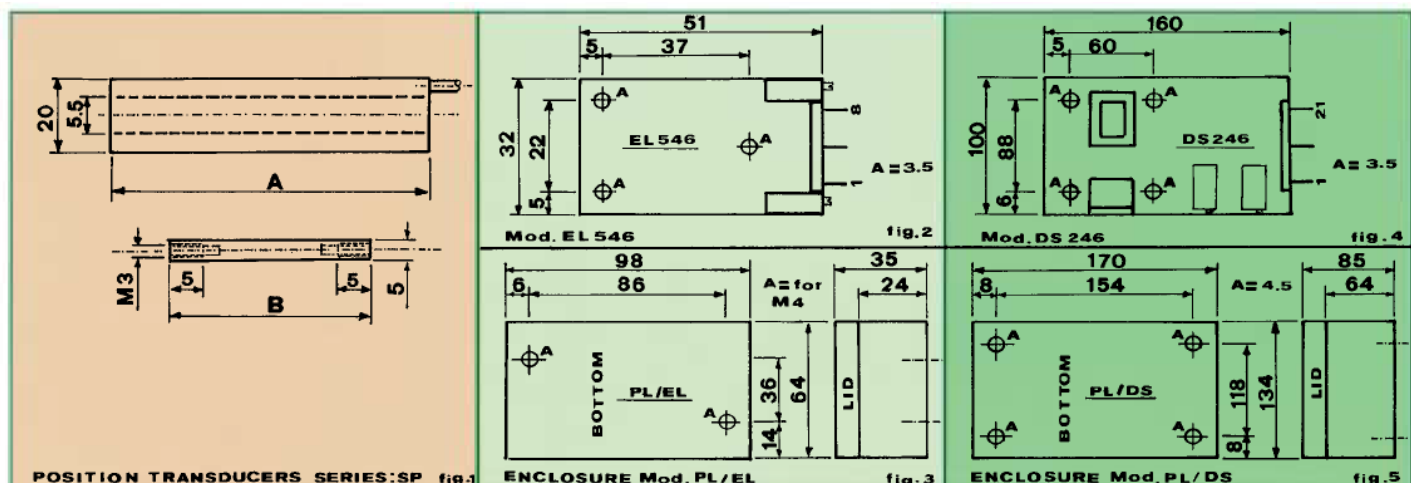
20
5.5
A
M3
5
5
5
B
POSITION TRANSDUCERS SERIES:SP fig.1

51
5
37
32
22
5
A
A
A
EL 546
A
3
8
1
3
A = 3.5
Mod. EL 546
fig.2

98
6
86
A = for M4
35
24
A
BOTTOM
PL/EL
A
36
14
64
LID
ENCLOSURE Mod. PL/EL
fig.3

160
5
60
100
88
6
A
A
DS 246
A
A
21
1
A = 3.5
Mod. DS 246
fig.4

170
8
154
A = 4.5
85
64
A
A
BOTTOM
PL/DS
A
A
118
8
134
LID
ENCLOSURE Mod. PL/DS
fig.5